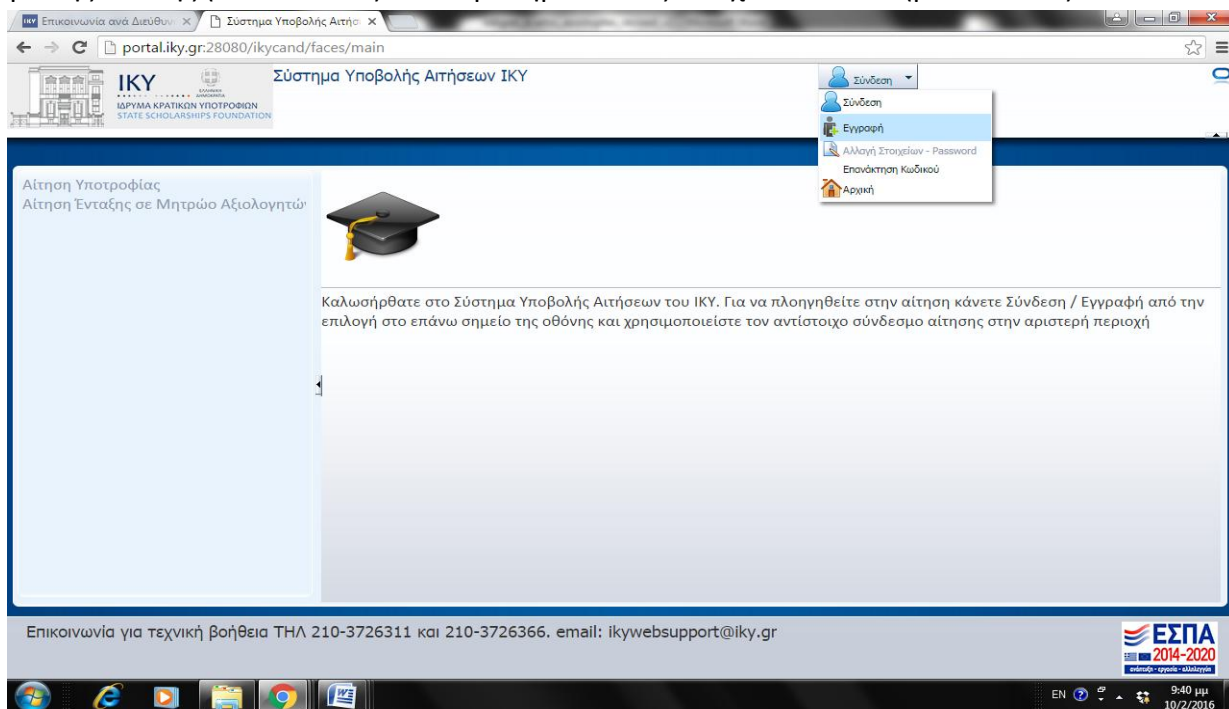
IKY Επικοινωνία ανά Διεύθυν ×
Σύστημα Υποβολής Αιτήσ ×

portal.iky.gr:28080/ikycand/faces/main

IKY
ΙΔΡΥΜΑ ΚΡΑΤΙΚΩΝ ΥΠΟΤΡΟΦΙΩΝ
STATE SCHOLARSHIPS FOUNDATION

Σύστημα Υποβολής Αιτήσεων ΙΚΥ

Σύνδεση
Σύνδεση
Εγγραφή
Αλλαγή Στοιχείων - Password
Επανάκτηση Κωδικού
Αρχική

Αίτηση Υποτροφίας
Αίτηση Ένταξης σε Μητρώο Αξιολογητώ

Καλωσήρθατε στο Σύστημα Υποβολής Αιτήσεων του ΙΚΥ. Για να πλοηγηθείτε στην αίτηση κάνετε Σύνδεση / Εγγραφή από την επιλογή στο επάνω σημείο της οθόνης και χρησιμοποιείστε τον αντίστοιχο σύνδεσμο αίτησης στην αριστερή περιοχή

Επικοινωνία για τεχνική βοήθεια ΤΗΛ 210-3726311 και 210-3726366. email: ikywebsupport@iky.gr

ΕΣΠΑ
2014-2020
ανάπτυξη - εργασία - αλληλεγγύη

EN 9:40 μμ
10/2/2016